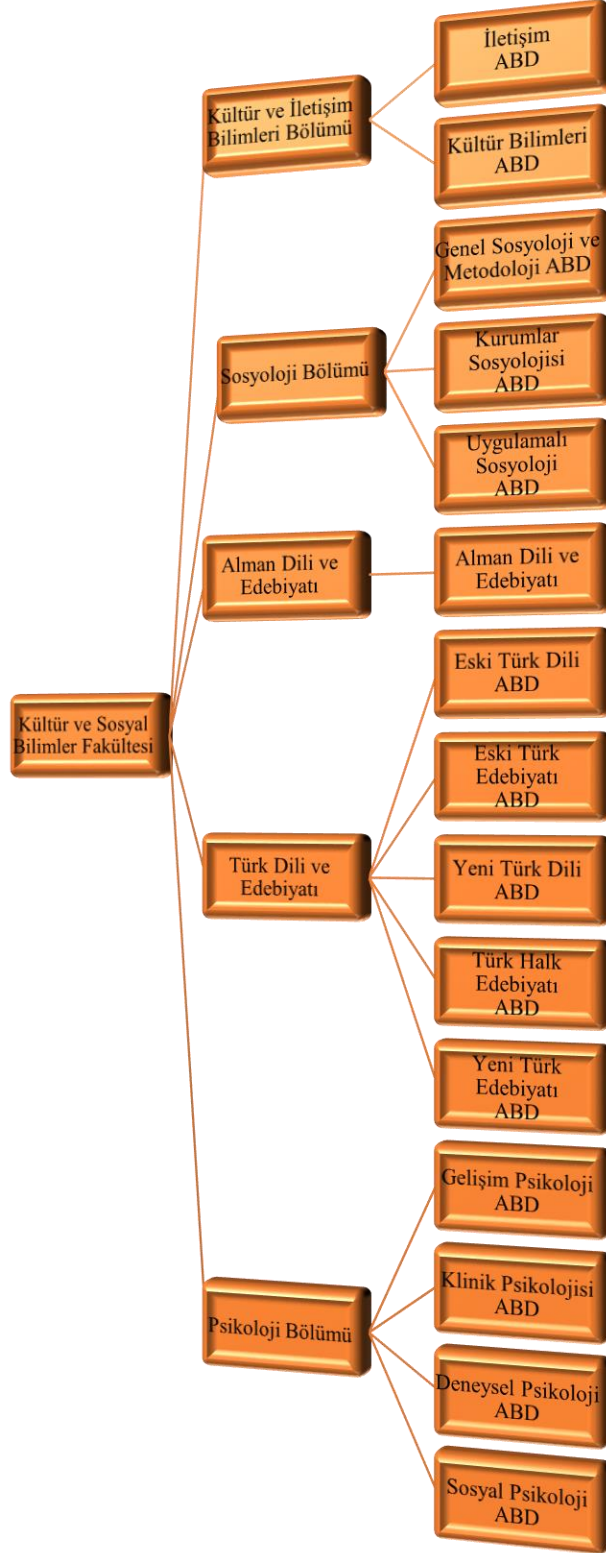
Kültür ve Sosyal Bilimler Fakültesi

Kültür ve İletişim Bilimleri Bölümü

İletişim ABD

Kültür Bilimleri ABD

Sosyoloji Bölümü

Genel Sosyoloji ve Metodoloji ABD

Kurumlar Sosyolojisi ABD

Uygulamalı Sosyoloji ABD

Alman Dili ve Edebiyatı

Alman Dili ve Edebiyatı

Türk Dili ve Edebiyatı

Eski Türk Dili ABD

Eski Türk Edebiyatı ABD

Yeni Türk Dili ABD

Türk Halk Edebiyatı ABD

Yeni Türk Edebiyatı ABD

Psikoloji Bölümü

Gelişim Psikoloji ABD

Klinik Psikolojisi ABD

Deneysel Psikoloji ABD

Sosyal Psikoloji ABD